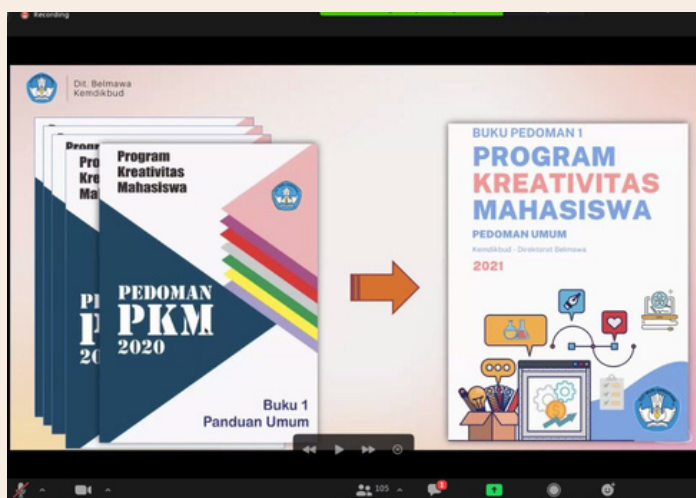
Recording

Dit. Belmawa
Kemdikbud

Program
Pro
Kr
Ma

Program
Kreativitas
Mahasiswa

PEDOMAN
PKM
2020

PE
P
20

Buku 1
Panduan Umum

BUKU PEDOMAN 1
PROGRAM
KREATIVITAS
MAHASISWA
PEDOMAN UMUM
Kemdikbud - Direktorat Belmawa
2021

105